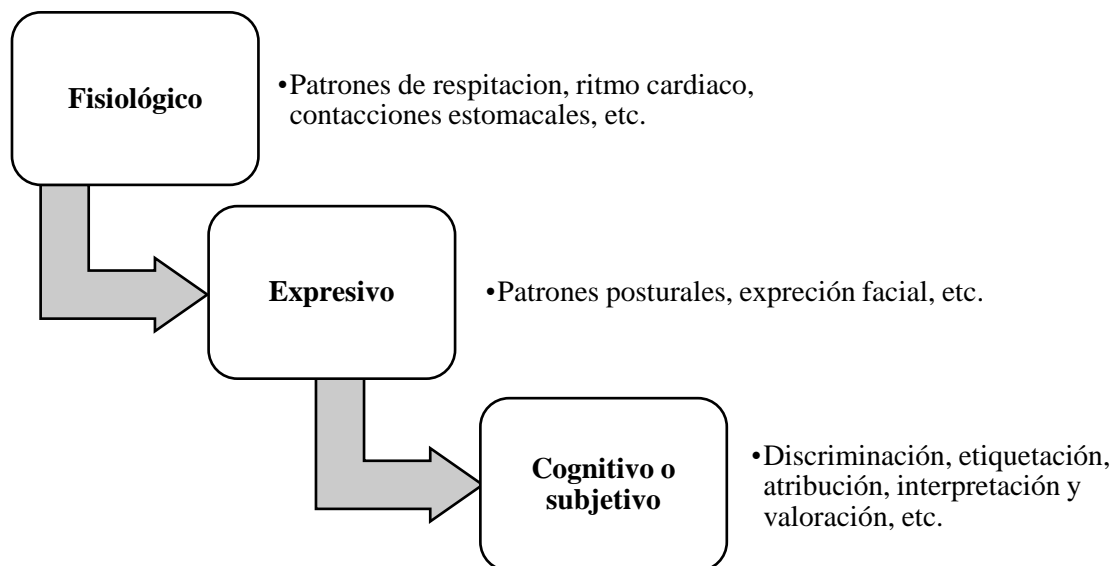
Fisiológico

•Patrones de respitacion, ritmo cardiaco, contacciones estomacales, etc.

Expresivo

•Patrones posturales, expreción facial, etc.

Cognitivo o subjetivo

•Discriminación, etiquetación, atribución, interpretación y valoración, etc.